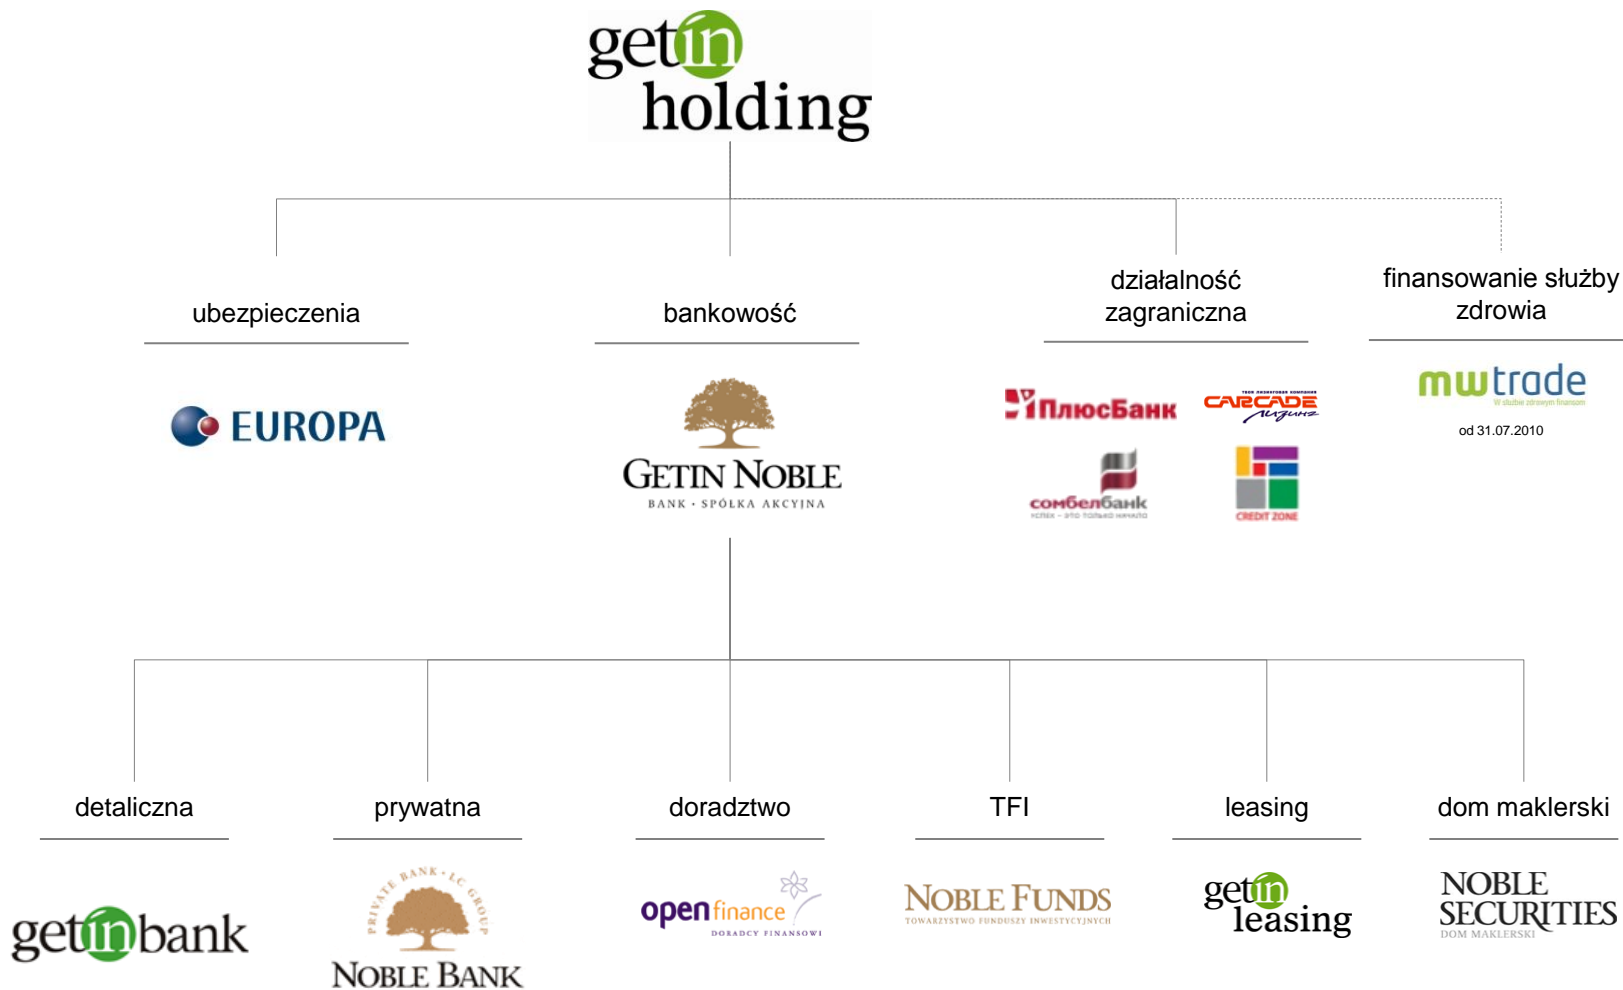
getin holding

ubezpieczenia

EUROPA

bankowość

GETIN NOBLE
BANK · SPÓŁKA AKCYJNA

działalność zagraniczna

ПлюсБанк

CARCADE лизинг

сомбелбанк

CREDIT ZONE

finansowanie służby zdrowia

mwtrade
W służbie zdrowym finansom

od 31.07.2010

detaliczna

getin bank

prywatna

PRIVATE BANK · LC GROUP
NOBLE BANK

doradztwo

open finance
DORADCY FINANSOWI

TFI

NOBLE FUNDS
TOWARZYSTWO FUNDUSZY INWESTYCYJNYCH

leasing

getin leasing

dom maklerski

NOBLE SECURITIES
DOM MAKLERSKI